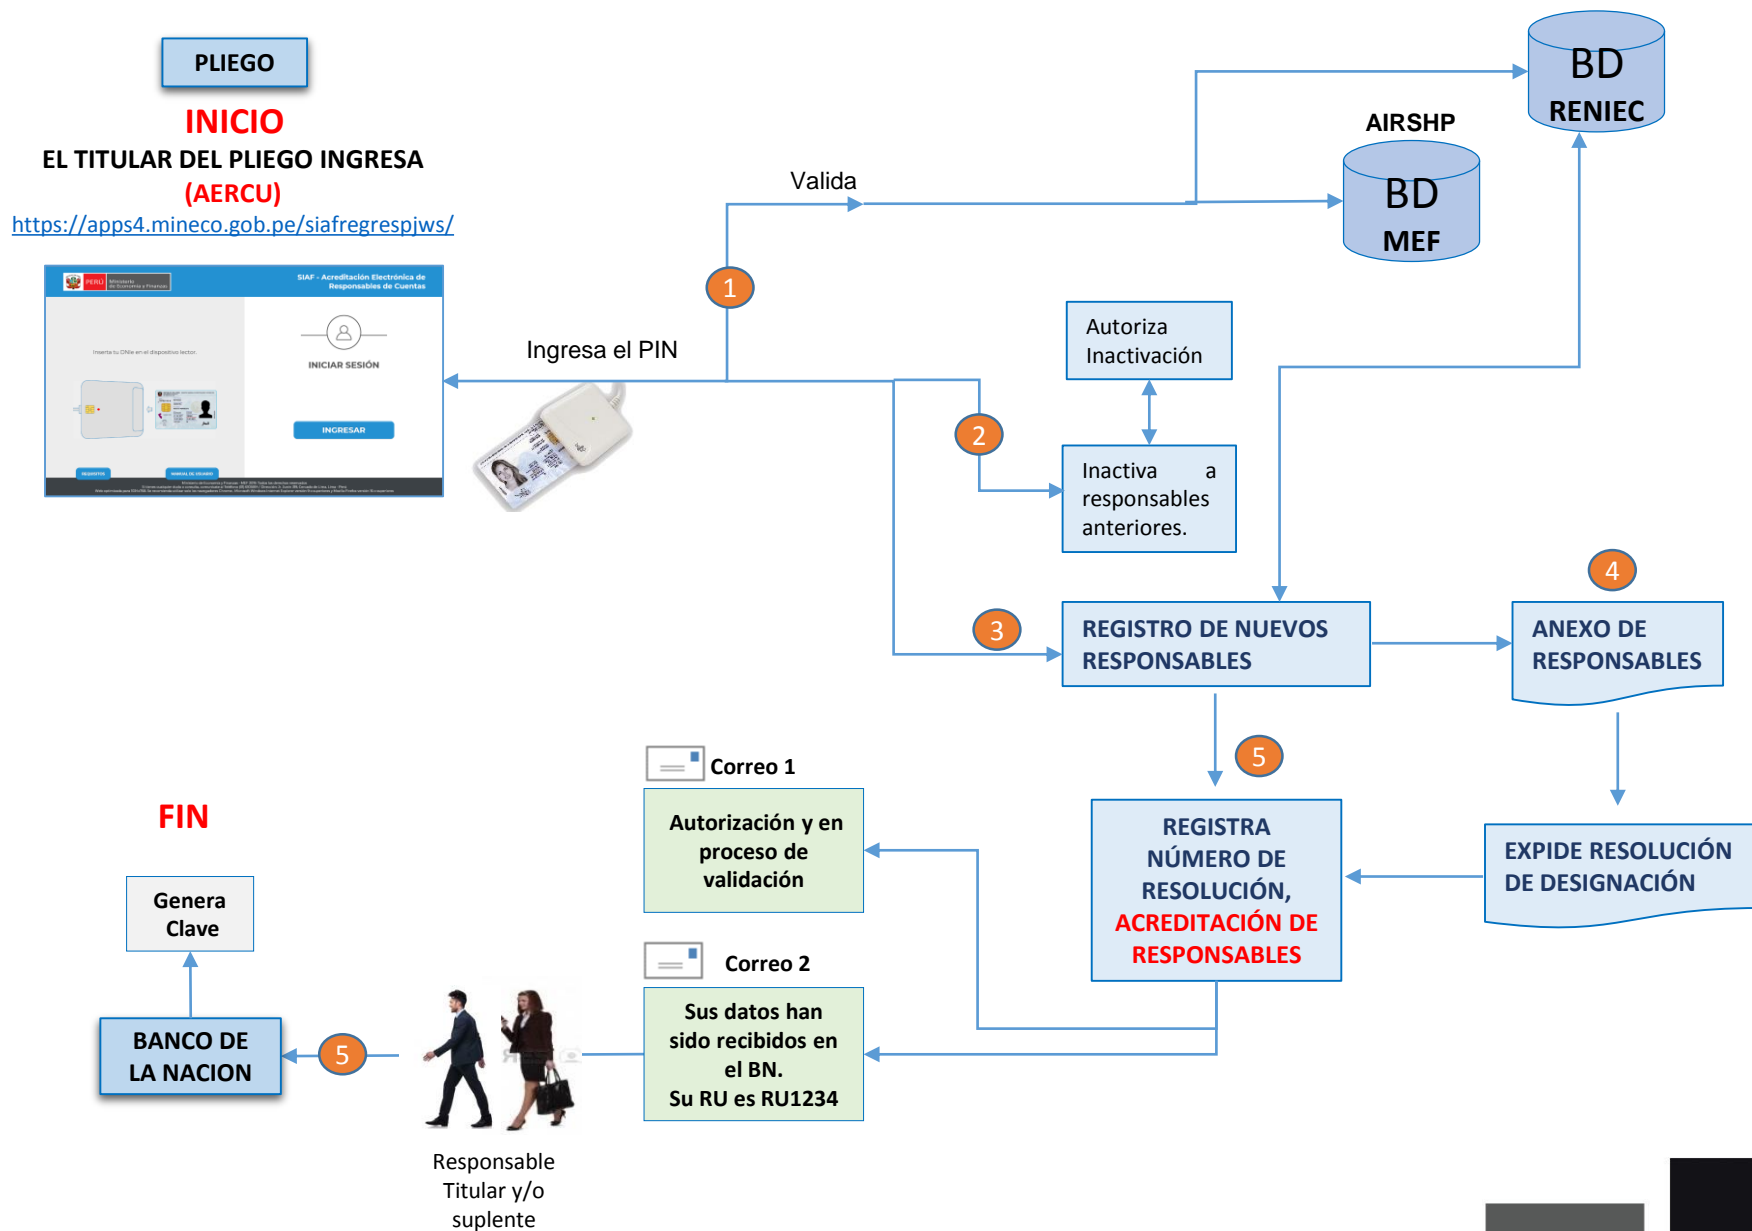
PLIEGO

INICIO
EL TITULAR DEL PLIEGO INGRESA
(AERCU)
https://apps4.mineco.gob.pe/siafregrespjws/

PERÚ Ministerio de Economía y Finanzas
SIAF - Acreditación Electrónica de Responsables de Cuentas

Inserte tu DNIe en el dispositivo lector.

INICIAR SESIÓN

INGRESAR

REQUISITOS
MANUAL DE USUARIO

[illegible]

Valida

1

Ingresa el PIN

AIRSHP

BD
RENIEC

BD
MEF

Autoriza Inactivación

2

Inactiva a responsables anteriores.

3

REGISTRO DE NUEVOS RESPONSABLES

4

ANEXO DE RESPONSABLES

5

Correo 1

Autorización y en proceso de validación

REGISTRA NÚMERO DE RESOLUCIÓN, ACREDITACIÓN DE RESPONSABLES

EXPIDE RESOLUCIÓN DE DESIGNACIÓN

FIN

Genera Clave

Correo 2

Sus datos han sido recibidos en el BN.
Su RU es RU1234

BANCO DE LA NACION

5

Responsable Titular y/o suplente